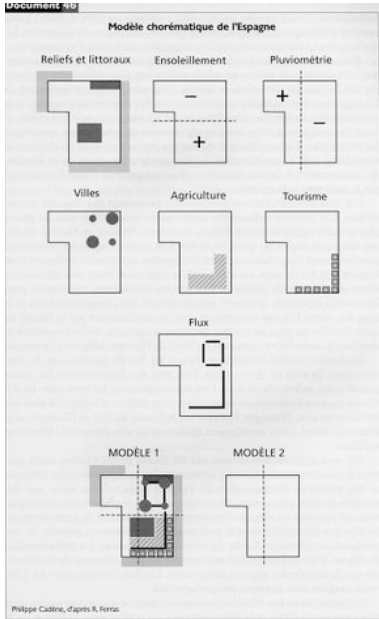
Document 46

Modèle chorématique de l'Espagne

Reliefs et littoraux

Ensoleillement

−

+

Pluviométrie

+

−

Villes

Agriculture

Tourisme

Flux

MODÈLE 1

MODÈLE 2

Philippe Cadène, d'après R. Ferras